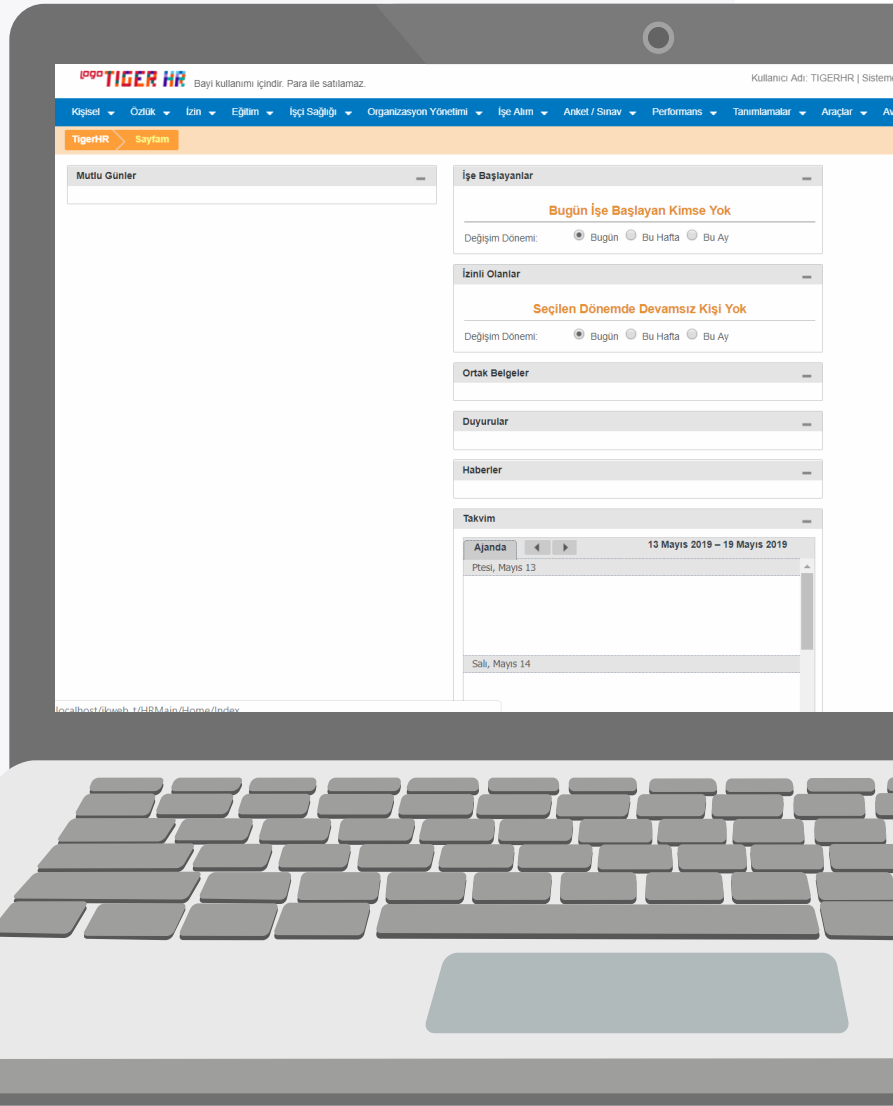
logo TIGER HR Bayi kullanımı içindir. Para ile satılamaz.

Kullanıcı Adı: TIGERHR | Sistem

Kişisel ▾ Özlük ▾ İzin ▾ Eğitim ▾ İşçi Sağlığı ▾ Organizasyon Yönetimi ▾ İşe Alım ▾ Anket / Sınav ▾ Performans ▾ Tanımlamalar ▾ Araçlar ▾ Av

TigerHR Sayfam

Mutlu Günler

İşe Başlayanlar

Bugün İşe Başlayan Kimse Yok

Değişim Dönemi: Bugün Bu Hafta Bu Ay

İzinli Olanlar

Seçilen Dönemde Devamsız Kişi Yok

Değişim Dönemi: Bugün Bu Hafta Bu Ay

Ortak Belgeler

Duyurular

Haberler

Takvim

Ajanda

13 Mayıs 2019 – 19 Mayıs 2019

Ptesi, Mayıs 13

Salı, Mayıs 14

localhost/ikweb_t/HRMain/Home/Index